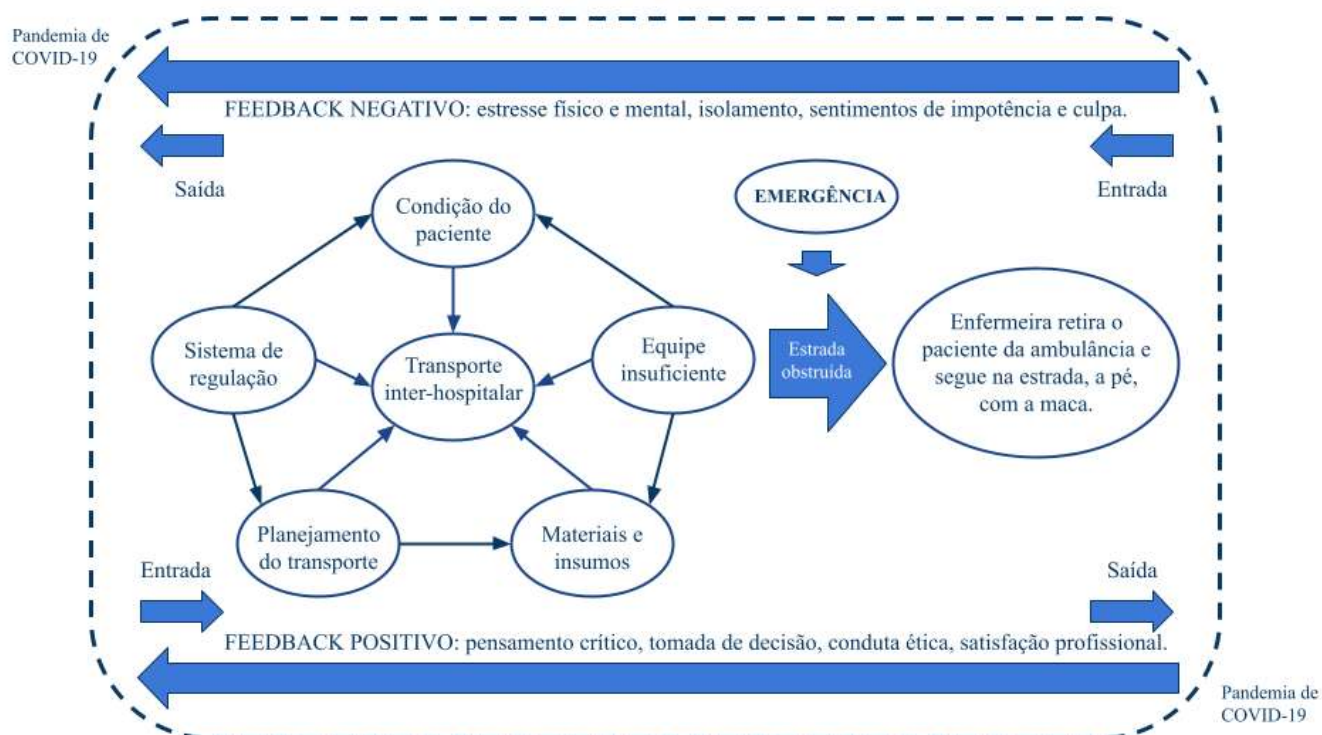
Pandemia de COVID-19

FEEDBACK NEGATIVO: estresse físico e mental, isolamento, sentimentos de impotência e culpa.

Saída

Entrada

Condição do paciente

EMERGÊNCIA

Sistema de regulação

Transporte inter-hospitalar

Equipe insuficiente

Estrada obstruída

Enfermeira retira o paciente da ambulância e segue na estrada, a pé, com a maca.

Planejamento do transporte

Materiais e insumos

Entrada

Saída

FEEDBACK POSITIVO: pensamento crítico, tomada de decisão, conduta ética, satisfação profissional.

Pandemia de COVID-19